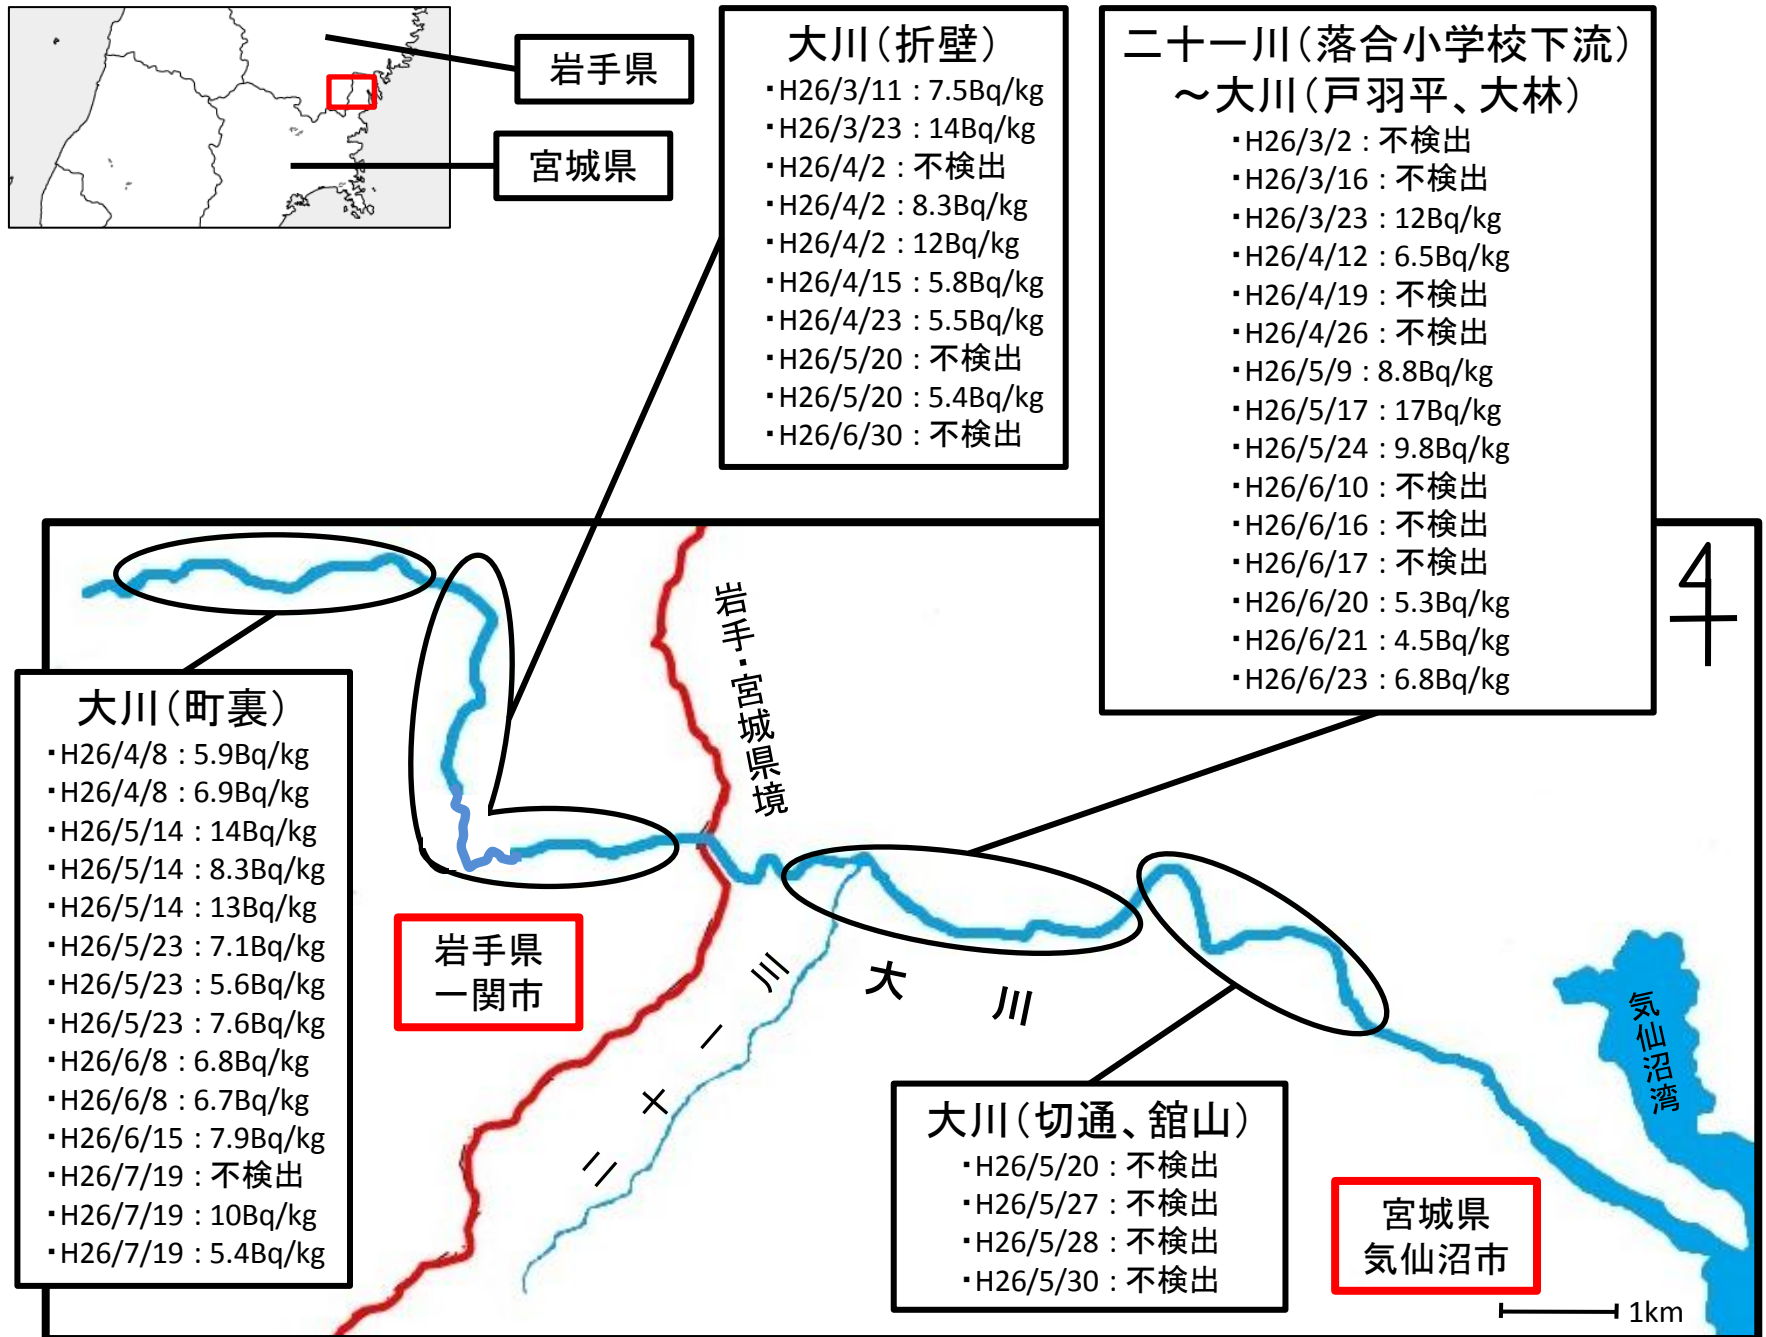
岩手県

宮城県

大川（折壁）
・H26/3/11：7.5Bq/kg
・H26/3/23：14Bq/kg
・H26/4/2：不検出
・H26/4/2：8.3Bq/kg
・H26/4/2：12Bq/kg
・H26/4/15：5.8Bq/kg
・H26/4/23：5.5Bq/kg
・H26/5/20：不検出
・H26/5/20：5.4Bq/kg
・H26/6/30：不検出

二十一川（落合小学校下流）～大川（戸羽平、大林）
・H26/3/2：不検出
・H26/3/16：不検出
・H26/3/23：12Bq/kg
・H26/4/12：6.5Bq/kg
・H26/4/19：不検出
・H26/4/26：不検出
・H26/5/9：8.8Bq/kg
・H26/5/17：17Bq/kg
・H26/5/24：9.8Bq/kg
・H26/6/10：不検出
・H26/6/16：不検出
・H26/6/17：不検出
・H26/6/20：5.3Bq/kg
・H26/6/21：4.5Bq/kg
・H26/6/23：6.8Bq/kg

岩手・宮城県境

大川（町裏）
・H26/4/8：5.9Bq/kg
・H26/4/8：6.9Bq/kg
・H26/5/14：14Bq/kg
・H26/5/14：8.3Bq/kg
・H26/5/14：13Bq/kg
・H26/5/23：7.1Bq/kg
・H26/5/23：5.6Bq/kg
・H26/5/23：7.6Bq/kg
・H26/6/8：6.8Bq/kg
・H26/6/8：6.7Bq/kg
・H26/6/15：7.9Bq/kg
・H26/7/19：不検出
・H26/7/19：10Bq/kg
・H26/7/19：5.4Bq/kg

岩手県
一関市

川 一 十 二

大 川

気仙沼湾

大川（切通、舘山）
・H26/5/20：不検出
・H26/5/27：不検出
・H26/5/28：不検出
・H26/5/30：不検出

宮城県
気仙沼市

1km